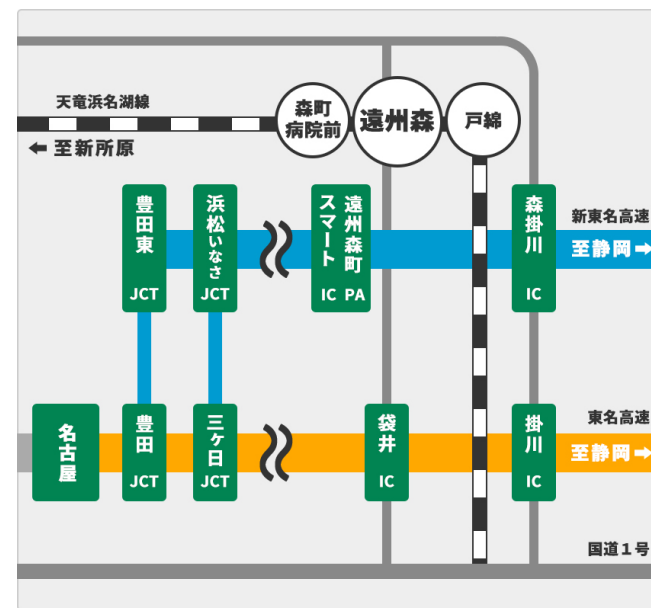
天竜浜名湖線

← 至新所原

森町病院前

遠州森

戸綿

豊田東 JCT

浜松いなさ JCT

遠州森町スマート IC PA

森掛川 IC

新東名高速

至静岡 →

名古屋

豊田 JCT

三ケ日 JCT

袋井 IC

掛川 IC

東名高速

至静岡 →

国道１号